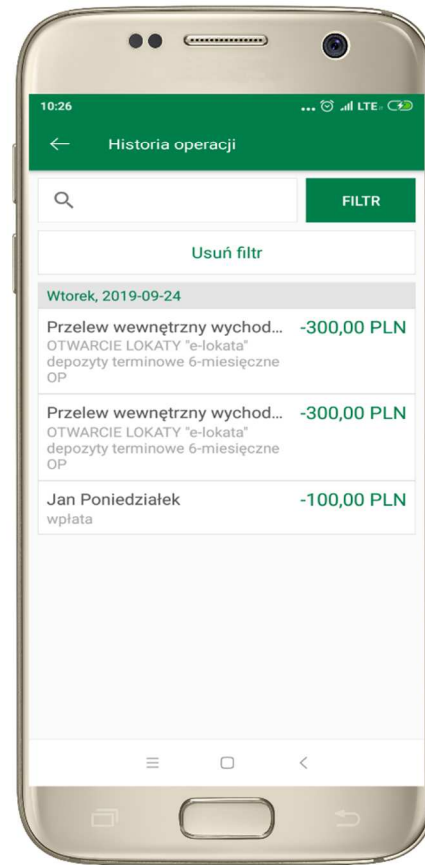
10:26

LTE

Historia operacji

FILTR

Usuń filtr

Wtorek, 2019-09-24

Przelew wewnętrzny wychod... -300,00 PLN
OTWARCIE LOKATY "e-lokata" depozyty terminowe 6-miesięczne OP

Przelew wewnętrzny wychod... -300,00 PLN
OTWARCIE LOKATY "e-lokata" depozyty terminowe 6-miesięczne OP

Jan Poniedziałek -100,00 PLN
wpłata